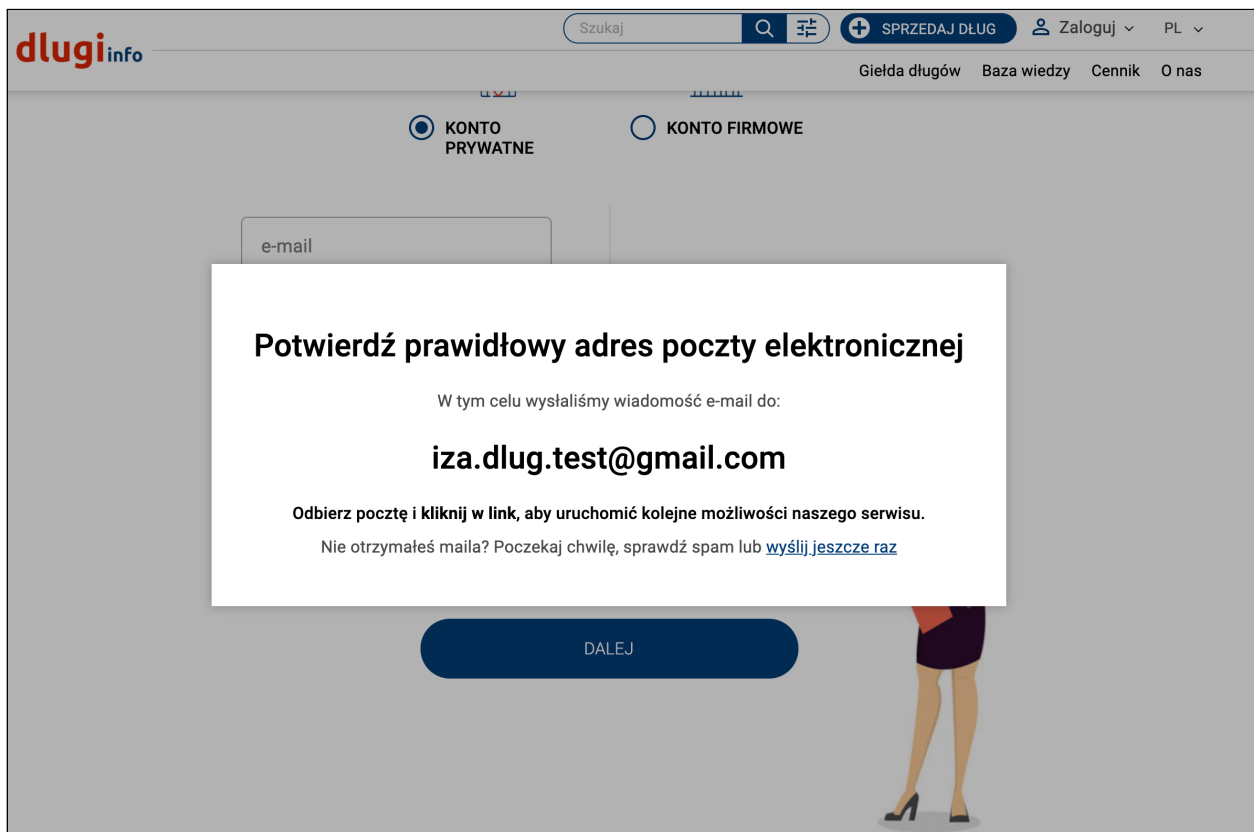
dlugiinfo

Szukaj

SPRZEDAJ DŁUG

Zaloguj

PL

Giełda długów Baza wiedzy Cennik O nas

KONTO PRYWATNE

KONTO FIRMOWE

e-mail

Potwierdź prawidłowy adres poczty elektronicznej

W tym celu wysłaliśmy wiadomość e-mail do:

iza.dlug.test@gmail.com

Odbierz pocztę i kliknij w link, aby uruchomić kolejne możliwości naszego serwisu.

Nie otrzymałeś maila? Poczekaj chwilę, sprawdź spam lub wyślij jeszcze raz

DALEJ